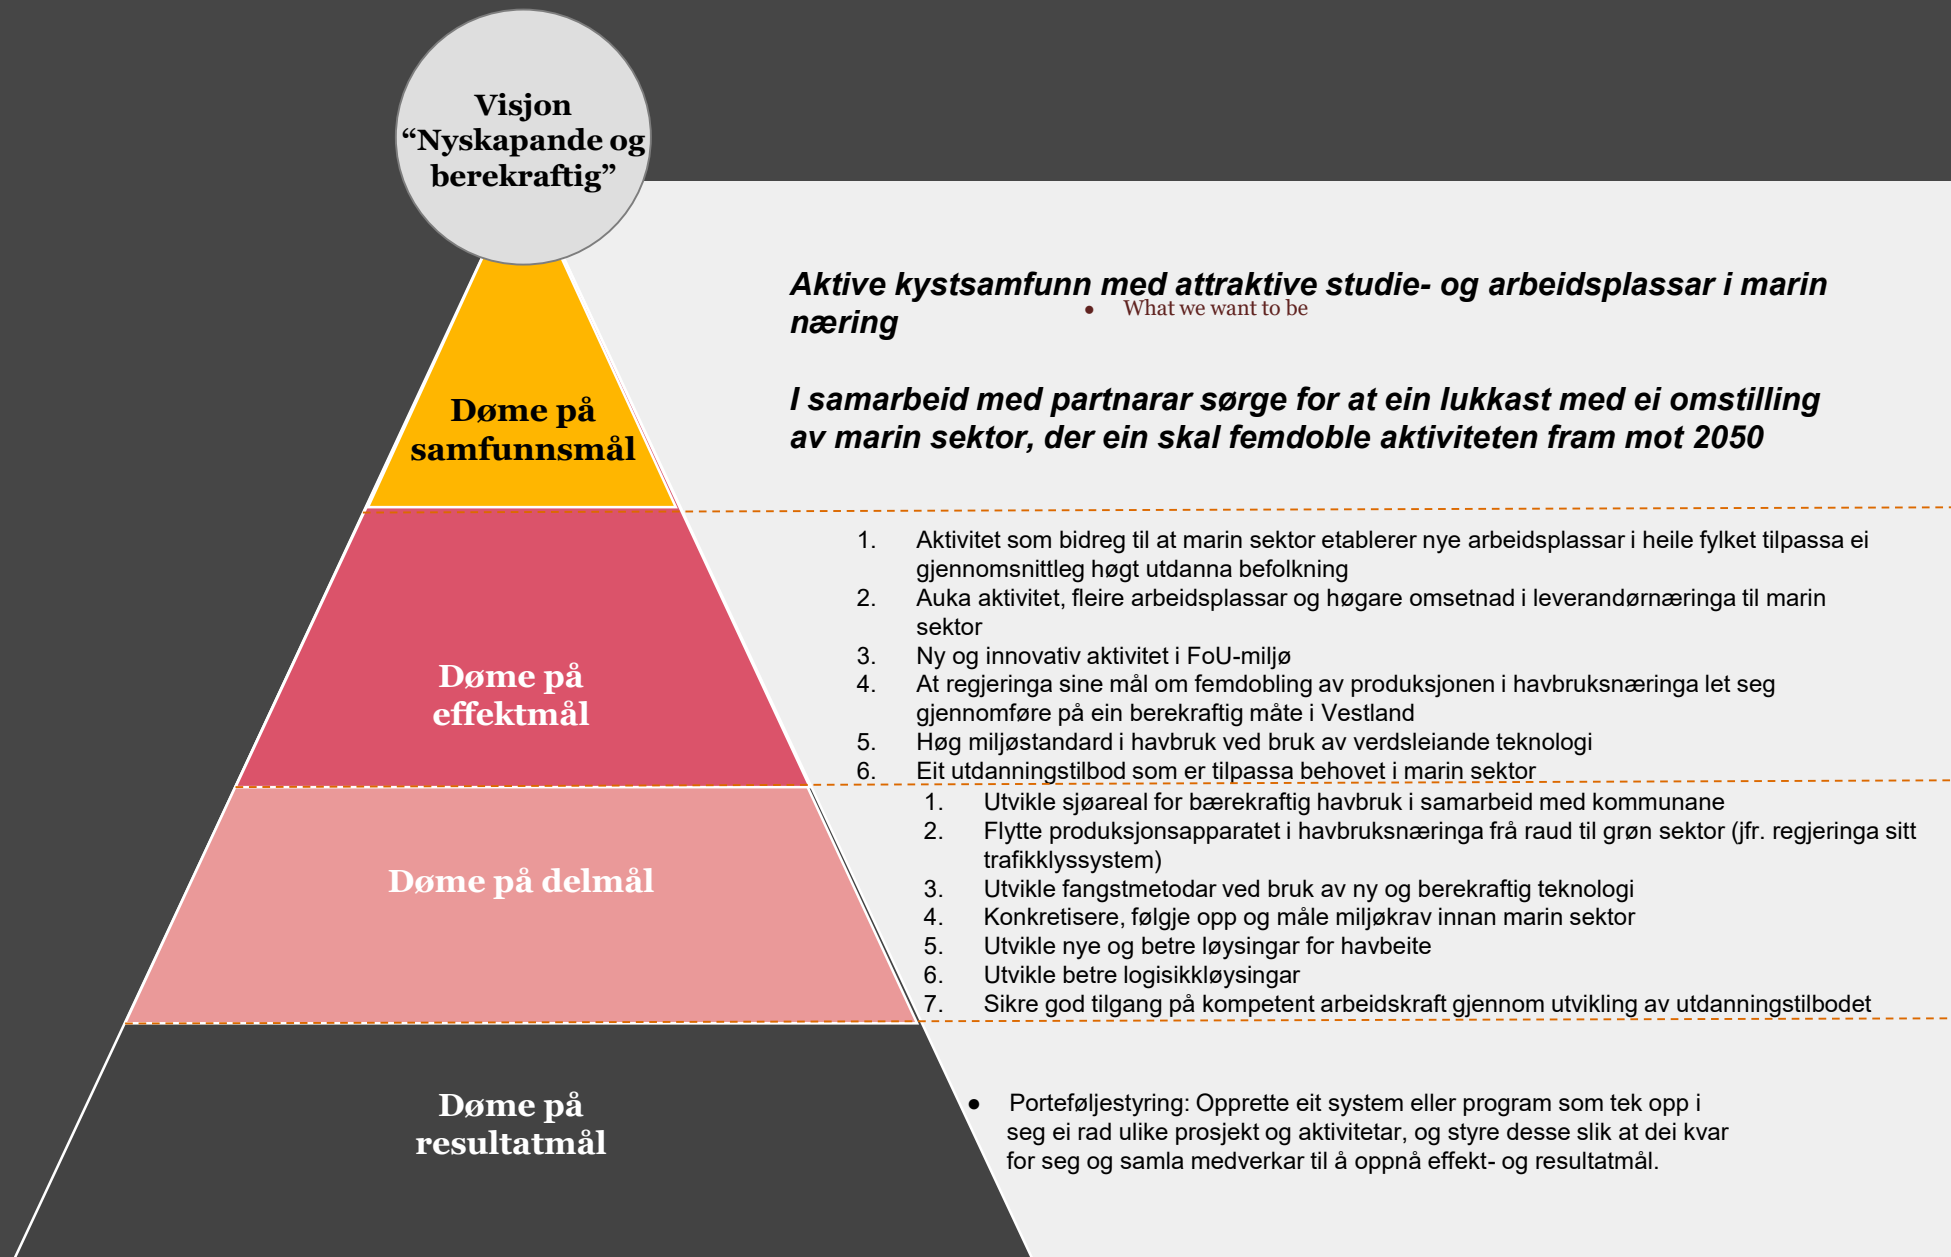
Visjon
“Nyskapande og berekraftig”

Aktive kystsamfunn med attraktive studie- og arbeidsplassar i marin næring

• What we want to be

I samarbeid med partnarar sørge for at ein lukkast med ei omstilling av marin sektor, der ein skal femdoble aktiviteten fram mot 2050

Døme på samfunnsmål

Døme på effektmål

1. Aktivitet som bidreg til at marin sektor etablerer nye arbeidsplassar i heile fylket tilpassa ei gjennomsnittleg høgt utdanna befolkning
2. Auka aktivitet, fleire arbeidsplassar og høgare omsetnad i leverandørnæringa til marin sektor
3. Ny og innovativ aktivitet i FoU-miljø
4. At regjeringa sine mål om femdobling av produksjonen i havbruksnæringa let seg gjennomføre på ein berekraftig måte i Vestland
5. Høg miljøstandard i havbruk ved bruk av verdsleiande teknologi
6. Eit utdanningstilbod som er tilpassa behovet i marin sektor

Døme på delmål

1. Utvikle sjøareal for bærekraftig havbruk i samarbeid med kommunane
2. Flytte produksjonsapparatet i havbruksnæringa frå raud til grøn sektor (jfr. regjeringa sitt trafikklyssystem)
3. Utvikle fangstmetodar ved bruk av ny og berekraftig teknologi
4. Konkretisere, følgje opp og måle miljøkrav innan marin sektor
5. Utvikle nye og betre løysingar for havbeite
6. Utvikle betre logisikkløysingar
7. Sikre god tilgang på kompetent arbeidskraft gjennom utvikling av utdanningstilbodet

Døme på resultatmål

• Porteføljestyring: Opprette eit system eller program som tek opp i seg ei rad ulike prosjekt og aktivitetar, og styre desse slik at dei kvar for seg og samla medverkar til å oppnå effekt- og resultatmål.